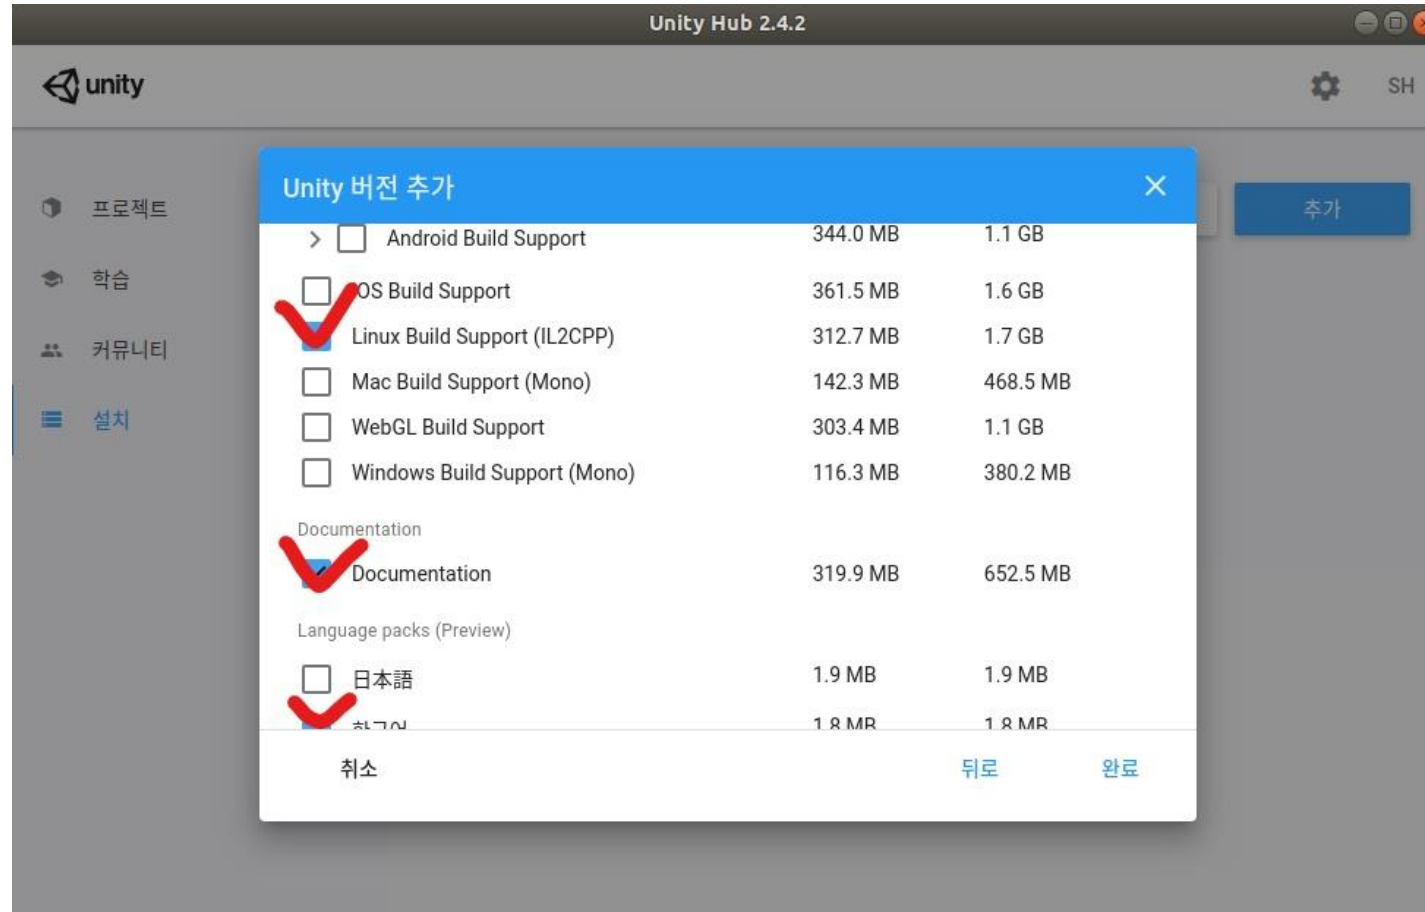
Unity Hub 2.4.2

unity

SH

프로젝트

학습

커뮤니티

설치

추가

Unity 버전 추가

| | | |
|---|---|---|
| Android Build Support | 344.0 MB | 1.1 GB |
| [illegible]OS Build Support | 361.5 MB | 1.6 GB |
| Linux Build Support (IL2CPP) | 312.7 MB | 1.7 GB |
| Mac Build Support (Mono) | 142.3 MB | 468.5 MB |
| WebGL Build Support | 303.4 MB | 1.1 GB |
| Windows Build Support (Mono) | 116.3 MB | 380.2 MB |

Documentation

| | | |
|---|---|---|
| Documentation | 319.9 MB | 652.5 MB |

Language packs (Preview)

| | | |
|---|---|---|
| 日本語 | 1.9 MB | 1.9 MB |
| 한국어 | 1.8 MB | 1.8 MB |

취소

뒤로

완료